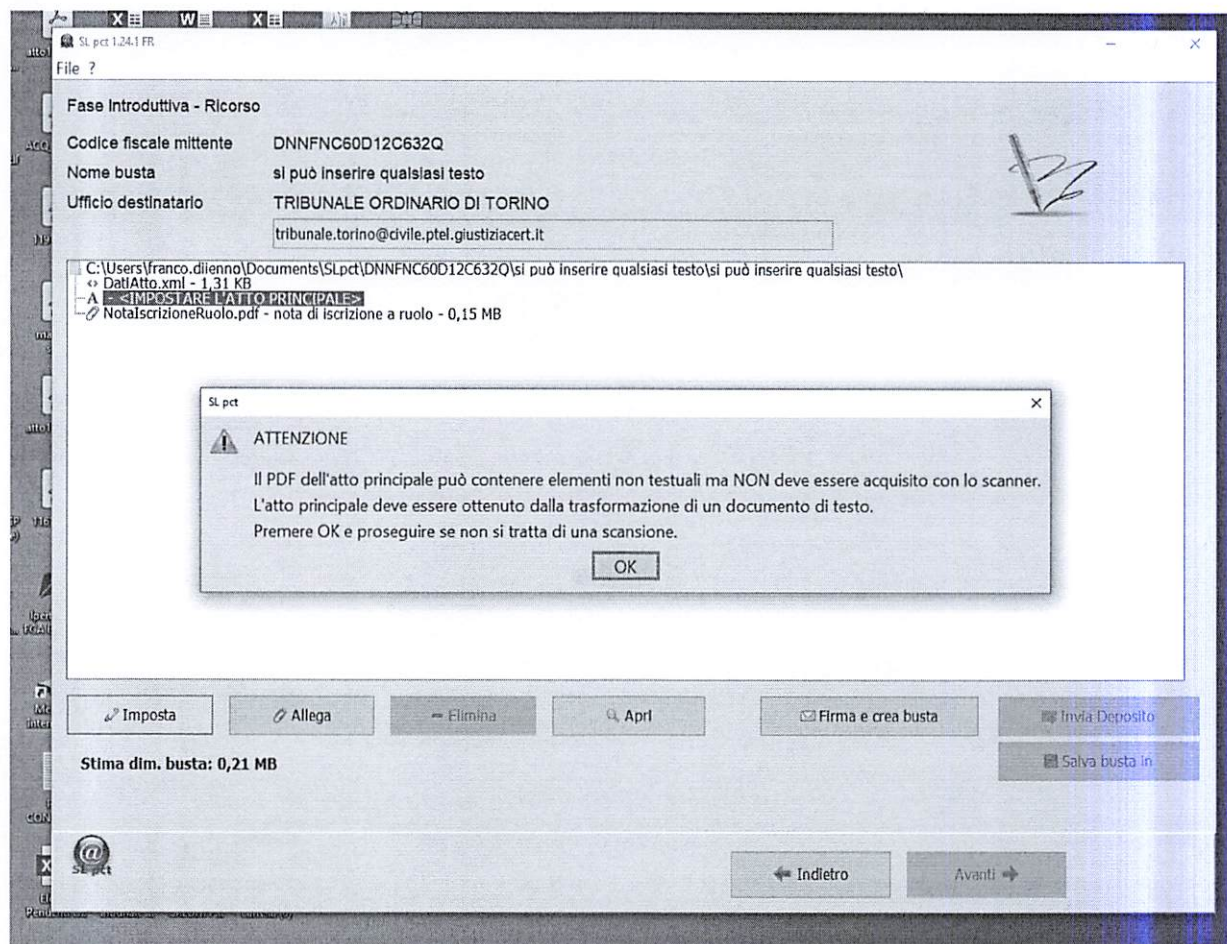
SL pct 1.24.1 FR
File ?

Fase introduttiva - Ricorso

Codice fiscale mittente DNNFNC60D12C632Q
Nome busta si può inserire qualsiasi testo
Ufficio destinatario TRIBUNALE ORDINARIO DI TORINO
tribunale.torino@civile.ptel.giustiziacert.it

C:\Users\franco.diienno\Documents\SLpct\DNNFNC60D12C632Q\si può inserire qualsiasi testo\si può inserire qualsiasi testo\
DatiAtto.xml - 1,31 KB
A - <IMPOSTARE L'ATTO PRINCIPALE>
NotaIscrizioneRuolo.pdf - nota di iscrizione a ruolo - 0,15 MB

SL pct
ATTENZIONE
Il PDF dell'atto principale può contenere elementi non testuali ma NON deve essere acquisito con lo scanner.
L'atto principale deve essere ottenuto dalla trasformazione di un documento di testo.
Premere OK e proseguire se non si tratta di una scansione.
OK

Imposta
Allega
Elimina
Apri
Firma e crea busta
Invia Deposito
Salva busta in
Stima dim. busta: 0,21 MB

SL pct
Indietro
Avanti